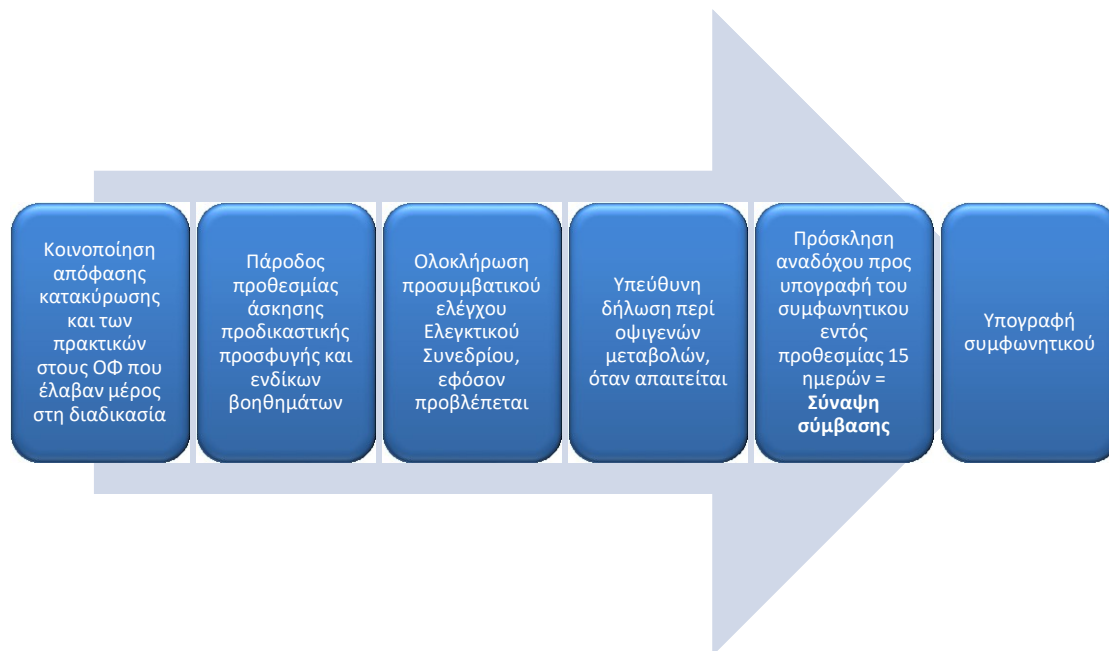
Κοινοποίηση απόφασης κατακύρωσης και των πρακτικών στους ΟΦ που έλαβαν μέρος στη διαδικασία

Πάροδος προθεσμίας άσκησης προδικαστικής προσφυγής και ενδίκων βοηθημάτων

Ολοκλήρωση προσυμβατικού ελέγχου Ελεγκτικού Συνεδρίου, εφόσον προβλέπεται

Υπεύθυνη δήλωση περί οψιγενών μεταβολών, όταν απαιτείται

Πρόσκληση αναδόχου προς υπογραφή του συμφωνητικου εντός προθεσμίας 15 ημερών = Σύναψη σύμβασης

Υπογραφή συμφωνητικού